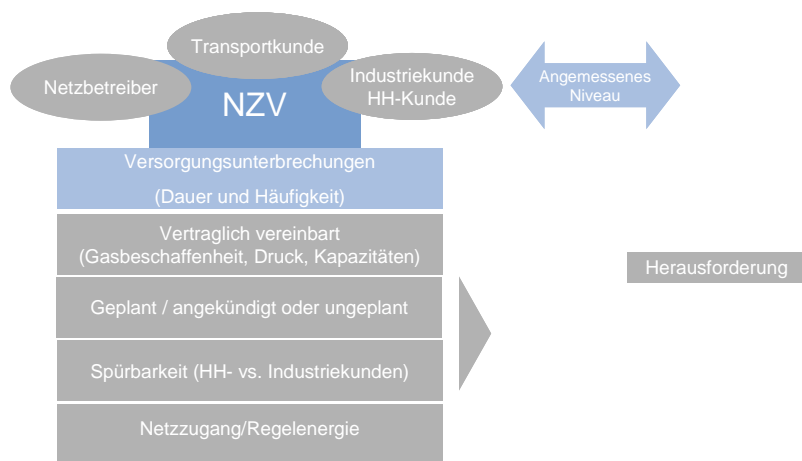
Transportkunde

Netzbetreiber

NZV

Industriekunde
HH-Kunde

Angemessenes
Niveau

Versorgungsunterbrechungen

(Dauer und Häufigkeit)

Vertraglich vereinbart
(Gasbeschaffenheit, Druck, Kapazitäten)

Geplant / angekündigt oder ungeplant

Spürbarkeit (HH- vs. Industriekunden)

Netzzugang/Regelenergie

Herausforderung